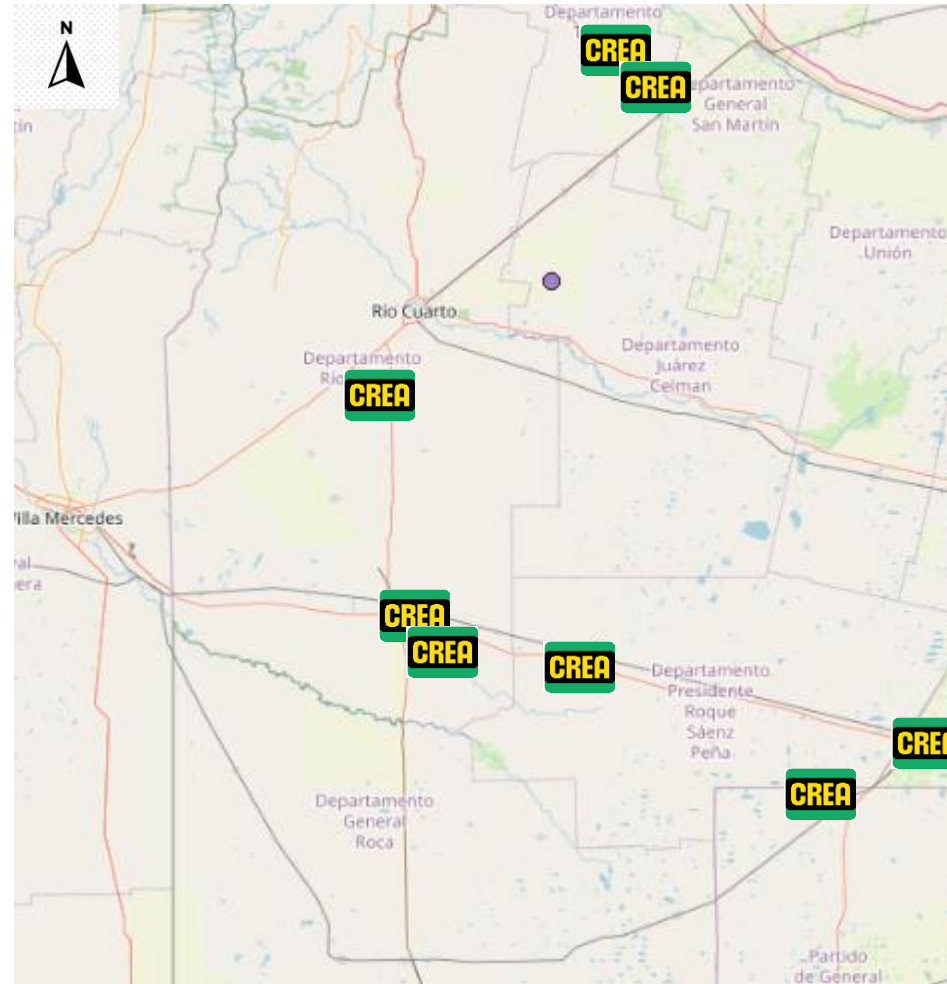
N

Departamento

CREA

CREA

Departamento General San Martín

tin

Departamento Unión

Río Cuarto

Departamento Río

CREA

Departamento Juárez Celman

Villa Mercedes

ral

era

CREA

CREA

CREA

Departamento Presidente Roque Sáenz Peña

CREA

CREA

Departamento General Roca

Partido de General